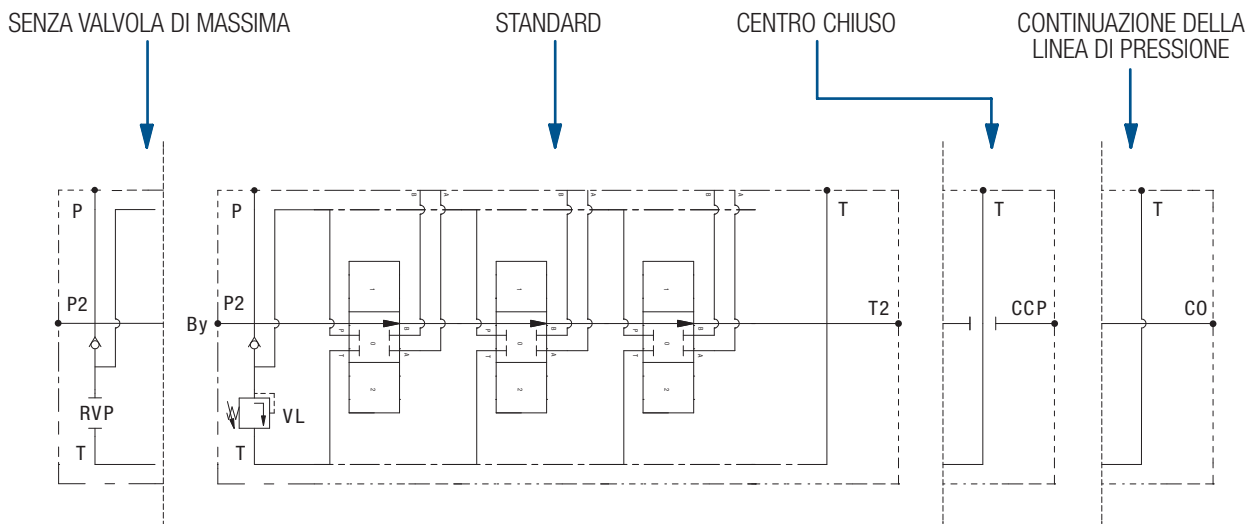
SENZA VALVOLA DI MASSIMA

STANDARD

CENTRO CHIUSO

CONTINUAZIONE DELLA LINEA DI PRESSIONE

P

P2

RVP

T

P

By

P2

VL

T

B A B A B A

1

P B

T 0 A

2

1

P B

T 0 A

2

1

P B

T 0 A

2

T

T2

T

CCP

T

CO